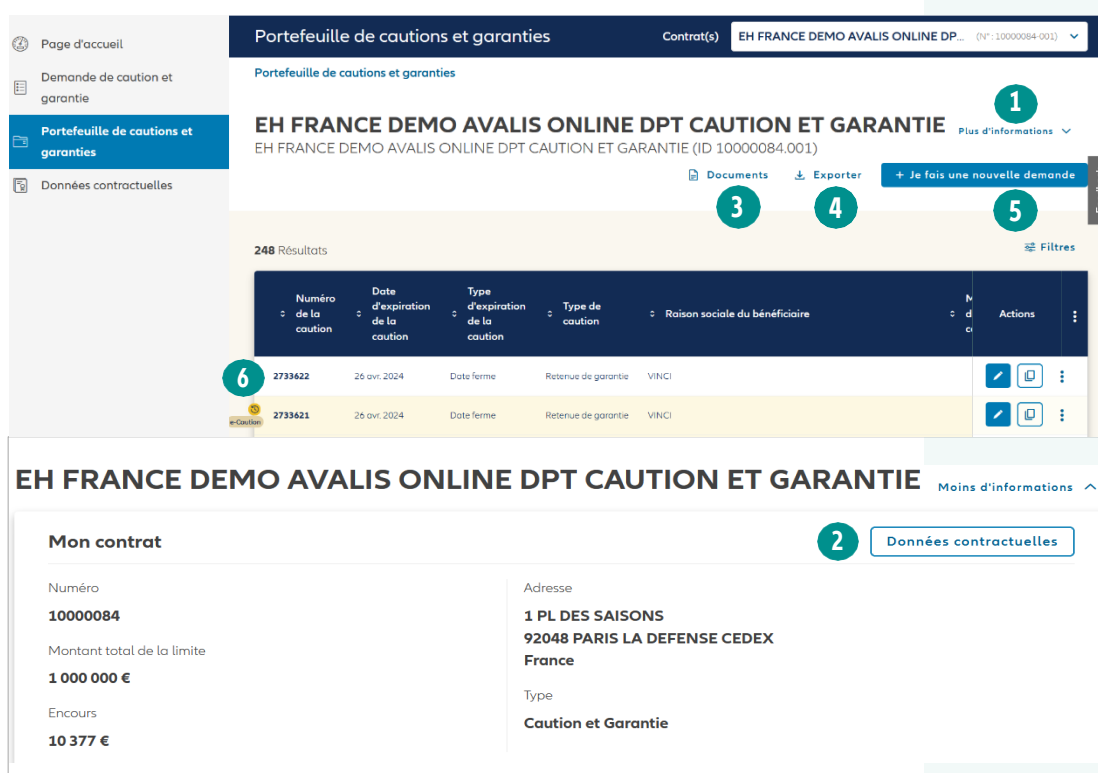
Page d'accueil

Demande de caution et garantie

Portefeuille de cautions et garanties

Données contractuelles

Portefeuille de cautions et garanties

Contrat(s) EH FRANCE DEMO AVALIS ONLINE DP... (N° : 10000084-001)

Portefeuille de cautions et garanties

1

EH FRANCE DEMO AVALIS ONLINE DPT CAUTION ET GARANTIE Plus d'informations

EH FRANCE DEMO AVALIS ONLINE DPT CAUTION ET GARANTIE (ID 10000084.001)

Documents Exporter + Je fais une nouvelle demande

3 4 5

248 Résultats

Filtres

| Numéro de la caution | Date d'expiration de la caution | Type d'expiration de la caution | Type de caution | Raison sociale du bénéficiaire | M d c | Actions |
|---|---|---|---|---|---|---|
| 2733622 | 26 avr. 2024 | Date ferme | Retenue de garantie | VINCI | | |
| 2733621 | 26 avr. 2024 | Date ferme | Retenue de garantie | VINCI | | |

6

e-Caution

EH FRANCE DEMO AVALIS ONLINE DPT CAUTION ET GARANTIE Moins d'informations

Mon contrat

2 Données contractuelles

Numéro
10000084

Montant total de la limite
1 000 000 €

Encours
10 377 €

Adresse
1 PL DES SAISONS
92048 PARIS LA DEFENSE CEDEX
France

Type
Caution et Garantie